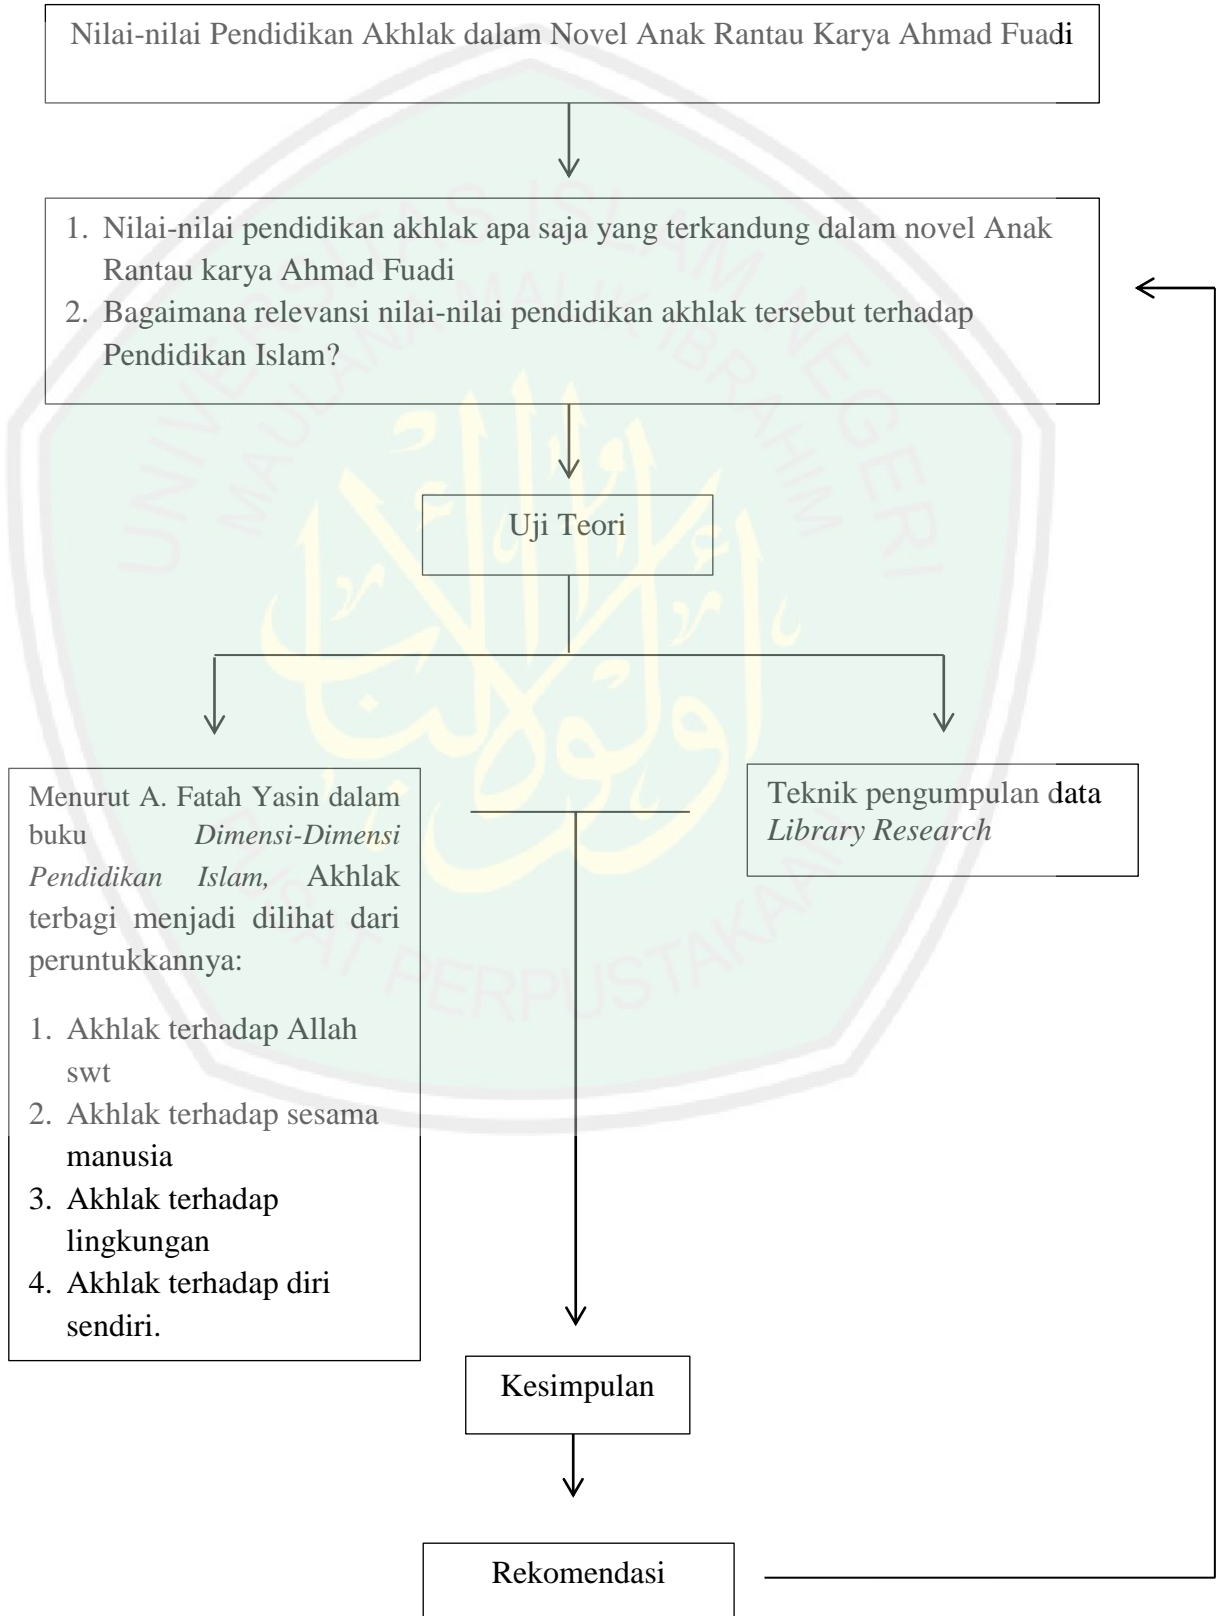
Nilai-nilai Pendidikan Akhlak dalam Novel Anak Rantau Karya Ahmad Fuadi

1. Nilai-nilai pendidikan akhlak apa saja yang terkandung dalam novel Anak Rantau karya Ahmad Fuadi
2. Bagaimana relevansi nilai-nilai pendidikan akhlak tersebut terhadap Pendidikan Islam?

Uji Teori

Menurut A. Fatah Yasin dalam buku *Dimensi-Dimensi Pendidikan Islam,* Akhlak terbagi menjadi dilihat dari peruntukkannya:

1. Akhlak terhadap Allah swt
2. Akhlak terhadap sesama manusia
3. Akhlak terhadap lingkungan
4. Akhlak terhadap diri sendiri.

Teknik pengumpulan data *Library Research*

Kesimpulan

Rekomendasi